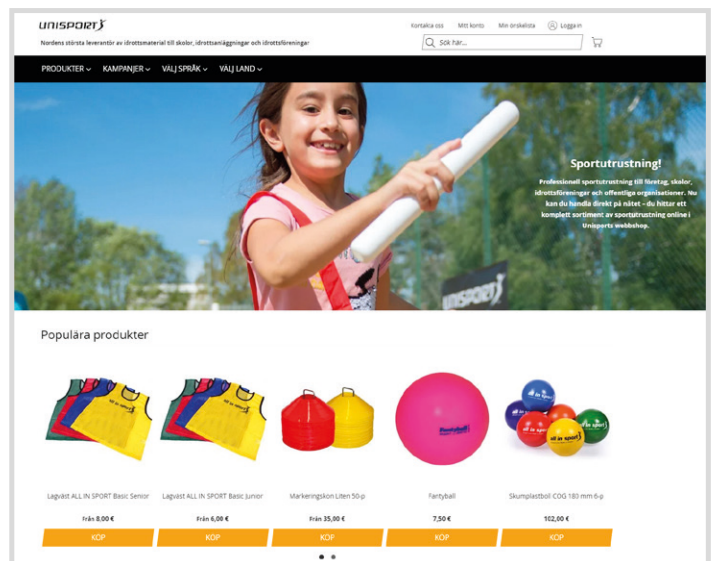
UNISPORT

Nordens största leverantör av idrottsmaterial till skolor, idrottsanläggningar och idrottsföreningar

Kontakta oss Mitt konto Min önskelista Logga in

Sök här...

PRODUKTER KAMPANJER VÄLJ SPRÅK VÄLJ LAND

Sportutrustning!

Professionell sportutrustning till företag, skolor, idrottsföreningar och offentliga organisationer. Nu kan du handla direkt på nätet – du hittar ett komplett sortiment av sportutrustning online i Unisports webbshop.

UNISPORT

Populära produkter

Lagväst ALL IN SPORT Basic Senior
Från 8,00 €
KÖP

Lagväst ALL IN SPORT Basic Junior
Från 6,00 €
KÖP

Markeringskon Liten 50-p
Från 35,00 €
KÖP

Fartyball
7,50 €
KÖP

Skumplastboll COG 180 mm 6-p
102,00 €
KÖP